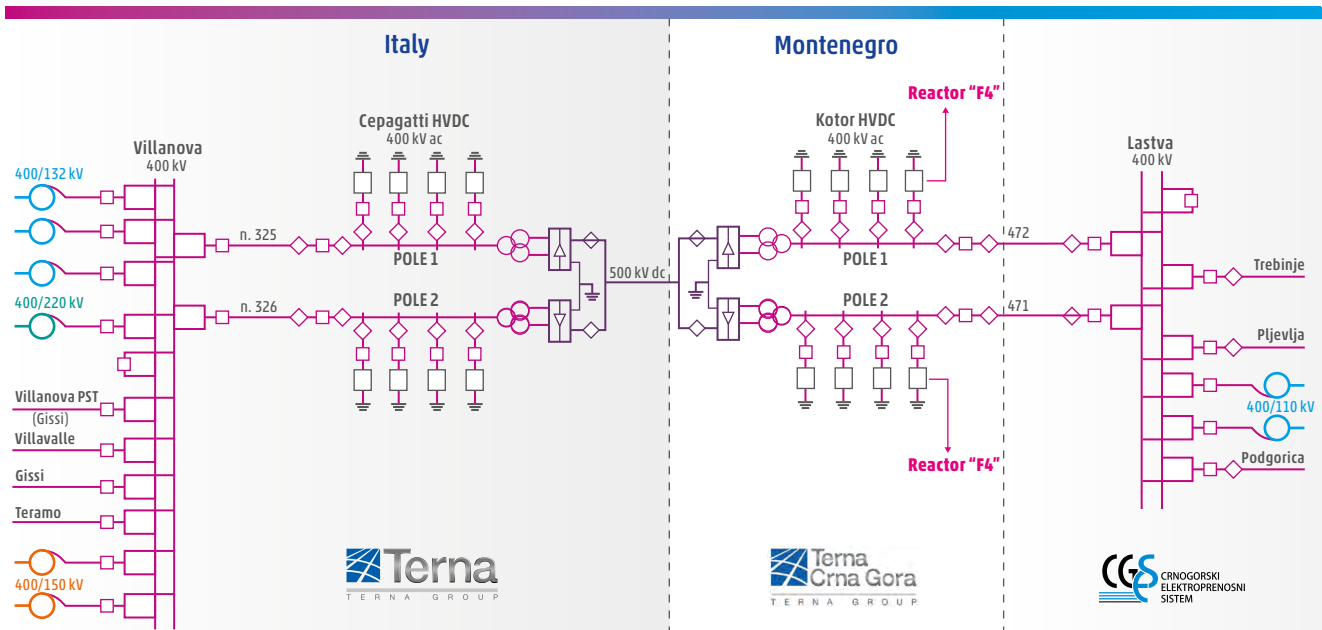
Italy

Montenegro

Reactor "F4"

Cepagatti HVDC
400 kV ac

Kotor HVDC
400 kV ac

Villanova
400 kV

Lastva
400 kV

400/132 kV

n. 325

POLE 1

500 kV dc

POLE 1

472

Trebinje

400/220 kV

n. 326

POLE 2

POLE 2

471

Pljevlja

Villanova PST
(Gissi)

Villavalle

400/110 kV

Gissi

Podgorica

Teramo

Reactor "F4"

400/150 kV

Terna
TERNA GROUP

Terna
Crna Gora
TERNA GROUP

CGES
CRNOGORSKI
ELEKTROPRENOSNI
SISTEM